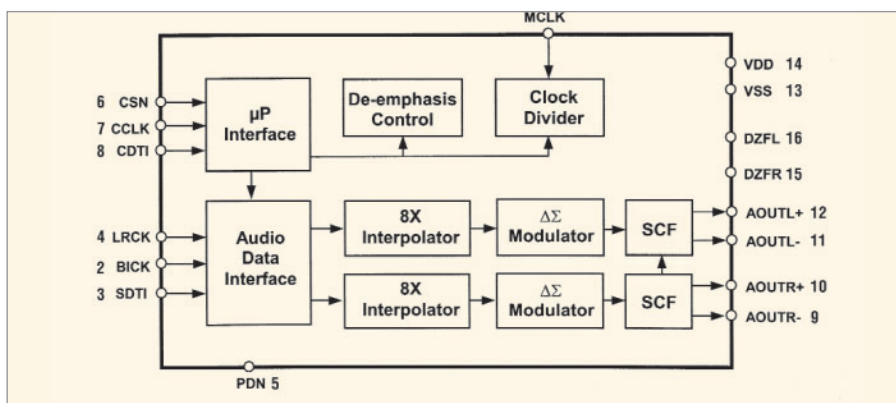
MCLK

6 CSN
7 CCLK
8 CDTI

µP Interface

De-emphasis Control

Clock Divider

VDD 14
VSS 13
DZFL 16
DZFR 15

4 LRCK
2 BICK
3 SDTI

Audio Data Interface

8X Interpolator

$\Delta\Sigma$ Modulator

SCF

AOUTL+ 12
AOUTL- 11

8X Interpolator

$\Delta\Sigma$ Modulator

SCF

AOUTR+ 10
AOUTR- 9

PDN 5